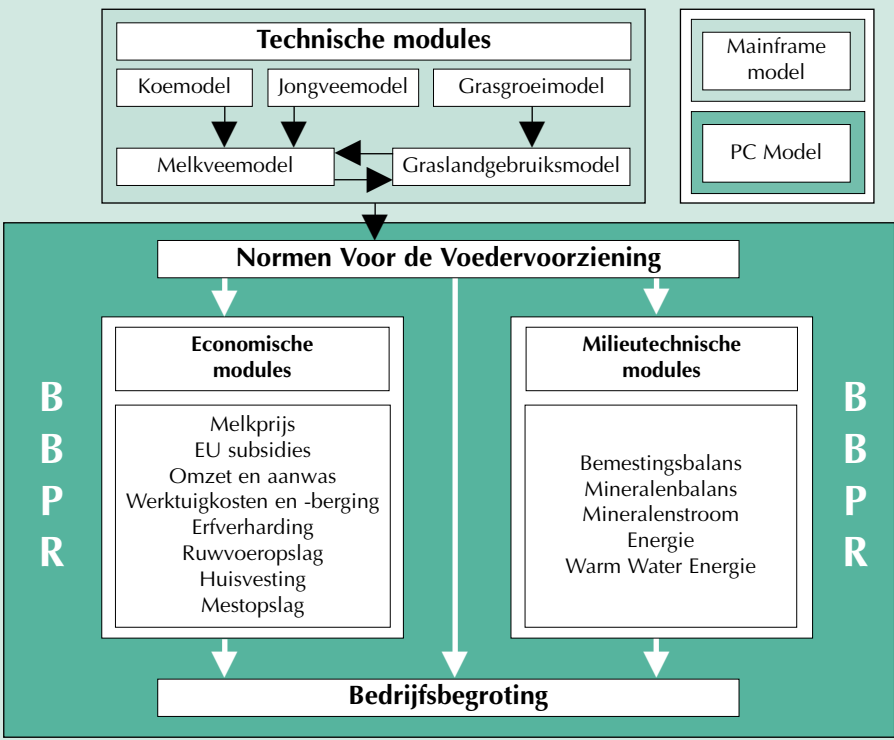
Technische modules

Koemodel
Jongveemodel
Grasgroeimodel

Melkveemodel
Graslandgebruiksmodel

Mainframe model

PC Model

Normen Voor de Voedervoorziening

B
B
P
R

Economische modules

Melkprijs
EU subsidies
Omzet en aanwas
Werktuigkosten en -berging
Erfverharding
Ruwvoeropslag
Huisvesting
Mestopslag

Milieutechnische modules

Bemestingsbalans
Mineralenbalans
Mineralenstroom
Energie
Warm Water Energie

B
B
P
R

Bedrijfsbegroting